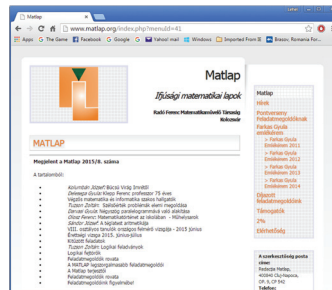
Matlap

www.matlap.org/index.php?menuId=41

Apps  The Game  Facebook  Google  G  Yahoo! mail  Windows  Imported From IE  Brasov, Romania F

Matlap
Ifjúsági matematikai lapok
Radó Ferenc Matematikaművelő Társaság
Kolozsvár

MATLAP

Megjelent a Matlap 2015/8. száma

A tartalomból:

- Kolumbán József Bácsú Vörös Ilona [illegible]
- Zelesnyák Gyula Klepp Ferenc professzor 75 éves
- Vajzás matematika és informatika szakos hallgatók
- Tuzson Zoltán: Sokszögek problémák elemi megoldása
- Darvas Gusztáv: Négyzetes paraboloid kapcsolat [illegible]
- Olosz Ferenc: Matematikatanárnak az iskolában – Műhelymunka
- Sándor József: A legjobbak anthrorehábilai
- VIII. osztályos tanulók országos felmérő vizsgája – 2015 június
- Érettségi vizsga 2015. június-július
- Kitűzött feladatok
- Tuzson Zoltán: Logikai feladványok
- Logikai fejtörők
- Feladatmegoldók rovata
- A MATLAP tagszervezésének feladatmegoldásai
- A Matlap terjesztői
- Feladatmegoldók rovata
- Feladatmegoldók figyelmébe!

Matlap
Hírek
Pontverseny
Feladatmegoldók
Farkas Gyula Emlékverseny
» Farkas Gyula Emlékverseny 2011
» Farkas Gyula Emlékverseny 2012
» Farkas Gyula Emlékverseny 2013
» Farkas Gyula Emlékverseny 2014
Eljárott feladatmegoldók
Támogatók
2%
Elérhetőség

A szerkesztőség postacíme:
Redacția Matlap,
400840 Cluj-Napoca,
CP. 5, OP 542
Tuzson